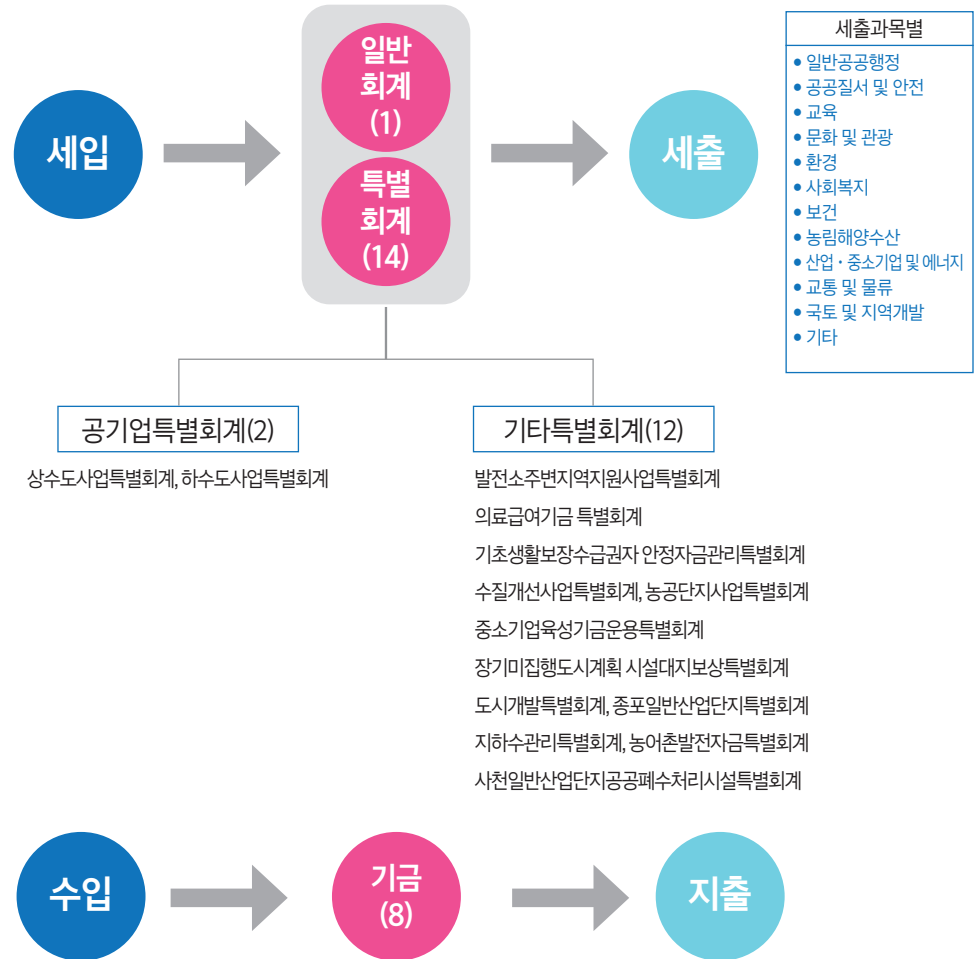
세입

일반
회계
(1)

특별
회계
(14)

세출

세출과목별
• 일반공공행정
• 공공질서 및 안전
• 교육
• 문화 및 관광
• 환경
• 사회복지
• 보건
• 농림해양수산
• 산업 · 중소기업 및 에너지
• 교통 및 물류
• 국토 및 지역개발
• 기타

공기업특별회계(2)

상수도사업특별회계, 하수도사업특별회계

기타특별회계(12)

발전소주변지역지원사업특별회계
의료급여기금 특별회계
기초생활보장수급권자 안정자금관리특별회계
수질개선사업특별회계, 농공단지사업특별회계
중소기업육성기금운용특별회계
장기미집행도시계획 시설대지보상특별회계
도시개발특별회계, 종포일반산업단지특별회계
지하수관리특별회계, 농어촌발전자금특별회계
사천일반산업단지공공폐수처리시설특별회계

수입

기금
(8)

지출